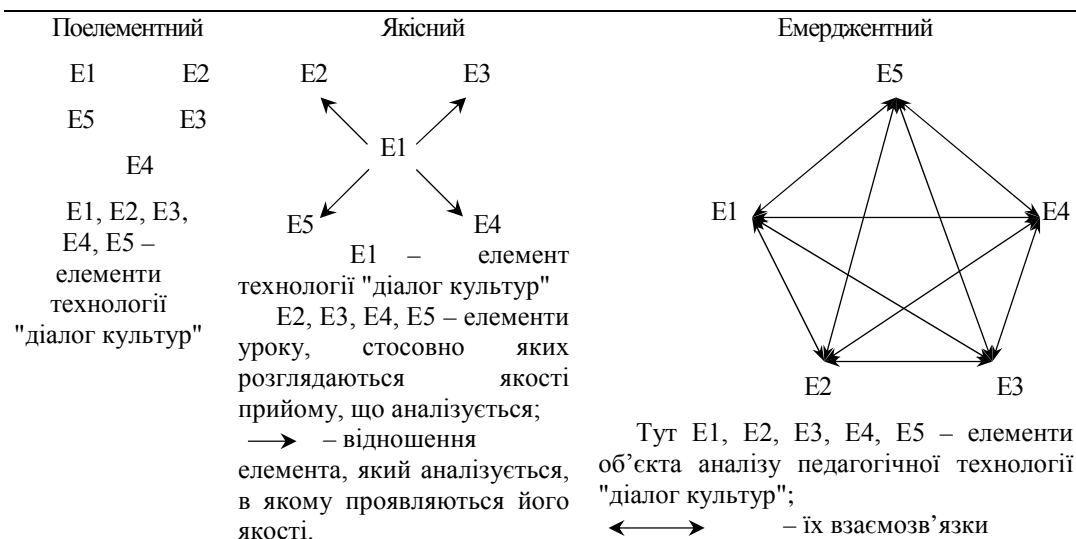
Поелементний

E1 E2

E5 E3

E4

E1, E2, E3, E4, E5 – елементи технології "діалог культур"

Якісний

E2 E3

E1

E5 E4

E1 – елемент технології "діалог культур"

E2, E3, E4, E5 – елементи уроку, стосовно яких розглядаються якості прийому, що аналізується;

⟶ – відношення елемента, який аналізується, в якому проявляються його якості.

Емерджентний

E5

E1 E4

E2 E3

Тут E1, E2, E3, E4, E5 – елементи об’єкта аналізу педагогічної технології "діалог культур";

⟷ – їх взаємозв’язки